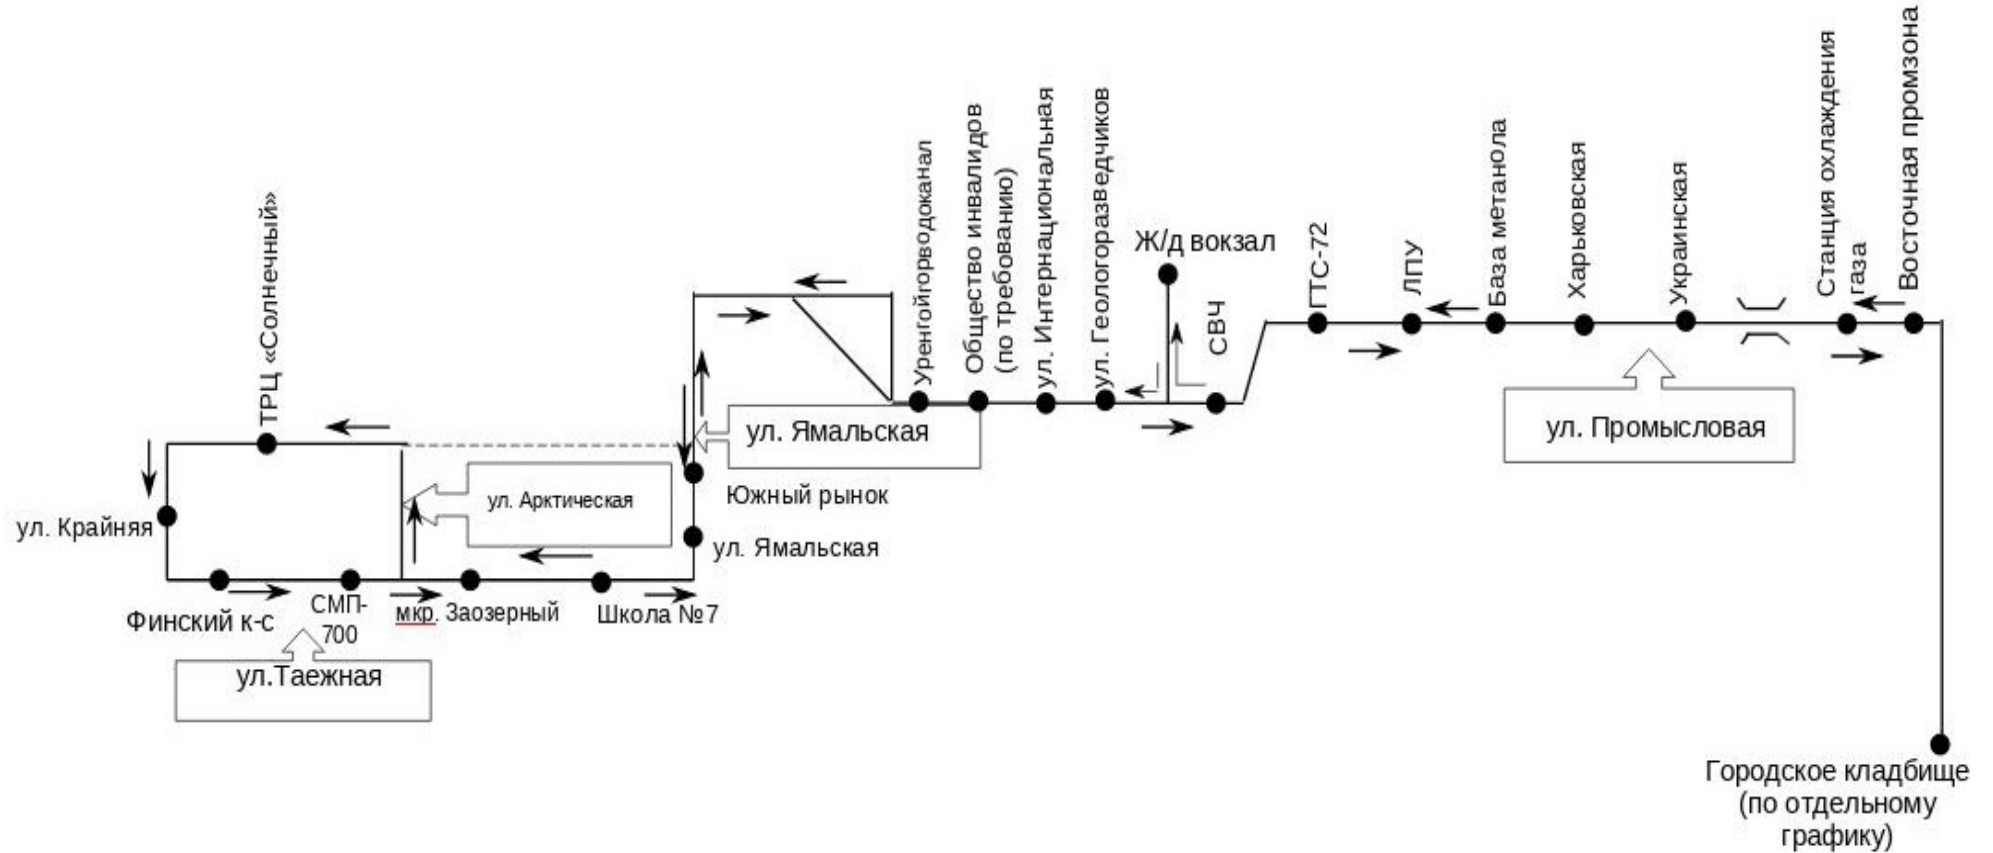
ТРЦ «Солнечный»

ул. Крайняя

Финский к-с

СМП-700

мкр. Заозерный

Школа №7

ул.Таежная

ул. Арктическая

Южный рынок

ул. Ямальская

ул. Ямальская

Уренгойгорводоканал

Общество инвалидов (по требованию)

ул. Интернациональная

ул. Геологоразведчиков

Ж/д вокзал

СВЧ

ГТС-72

ЛПУ

База метанола

Харьковская

Украинская

ул. Промысловая

Станция охлаждения газа

Восточная промзона

Городское кладбище (по отдельному графику)